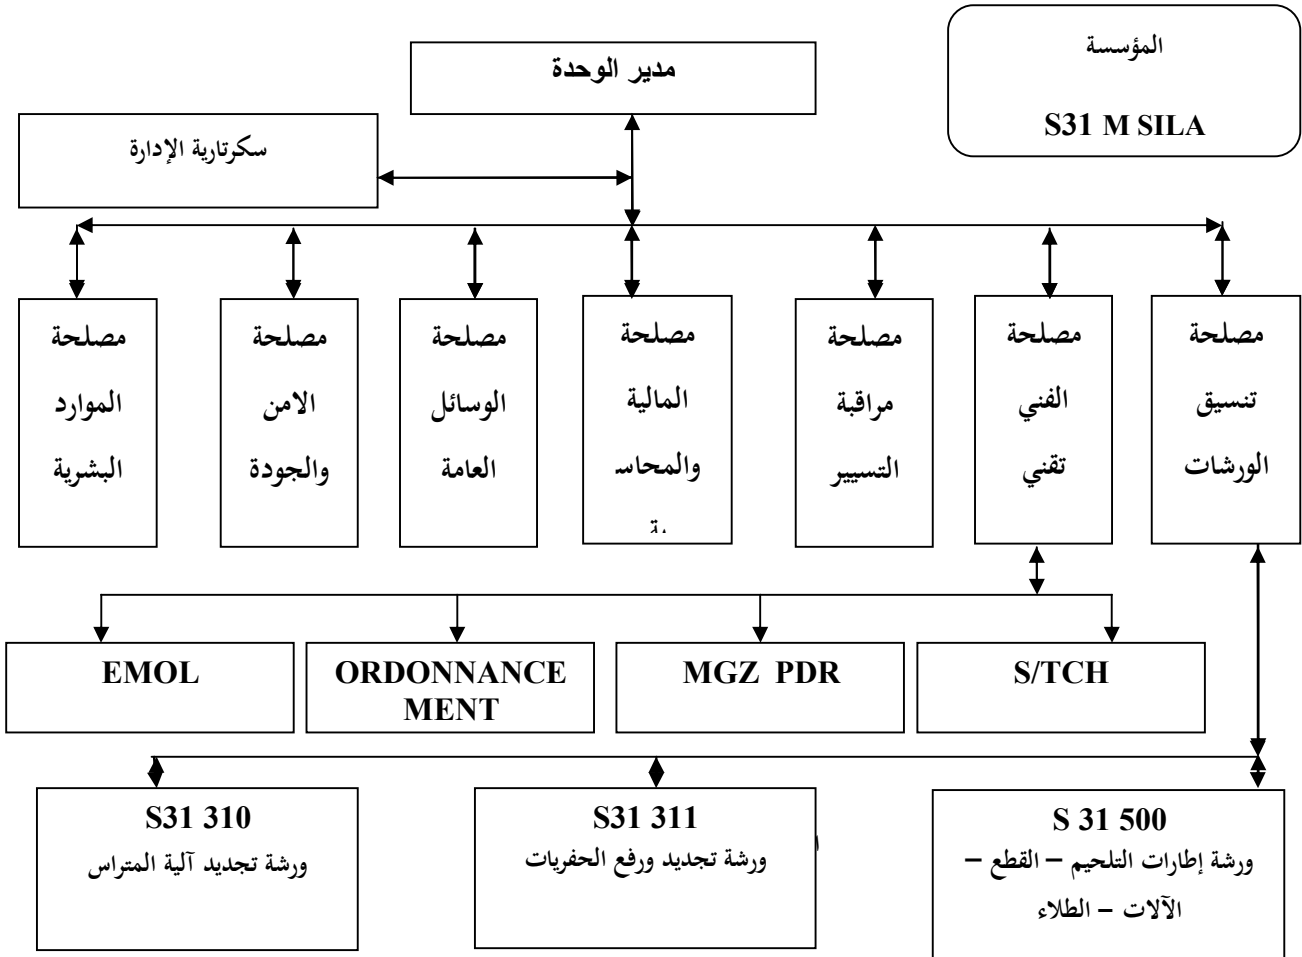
المؤسسة

S31 M SILA

مدير الوحدة

سكرتارية الإدارة

مصلحة تنسيق الورشات

مصلحة الفني تقني

مصلحة مراقبة التسيير

مصلحة المالية والمحاس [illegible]

مصلحة الوسائل العامة

مصلحة الامن والجودة

مصلحة الموارد البشرية

S/TCH

MGZ PDR

ORDONNANCE MENT

EMOL

S 31 500
ورشة إطارات التلحيم – القطع – الآلات – الطلاء

S31 311
ورشة تجديد ورفع الحفريات

S31 310
ورشة تجديد آلية المتراس